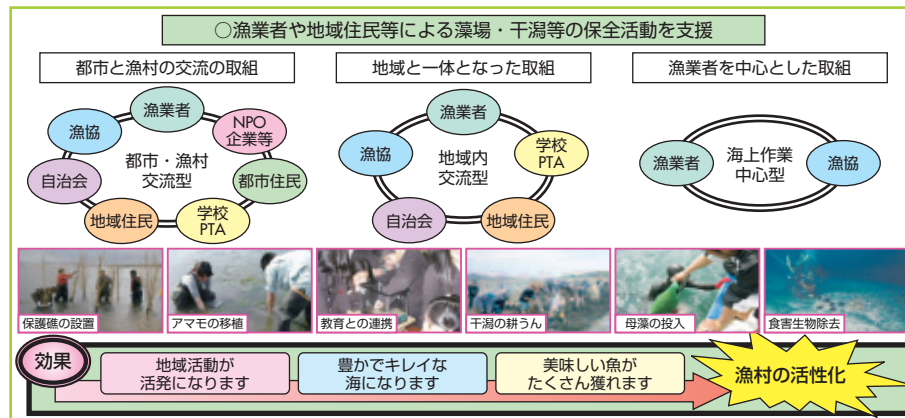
○漁業者や地域住民等による藻場・干潟等の保全活動を支援

都市と漁村の交流の取組

漁業者
NPO 企業等
漁協
都市・漁村 交流型
自治会
都市住民
地域住民
学校 PTA

地域と一体となった取組

漁業者
漁協
地域内 交流型
学校 PTA
自治会
地域住民

漁業者を中心とした取組

漁業者
海上作業 中心型
漁協

保護礁の設置
アマモの移植
教育との連携
干潟の耕うん
母藻の投入
食害生物除去

効果
地域活動が 活発になります
豊かでキレイな 海になります
美味しい魚が たくさん獲れます
漁村の活性化